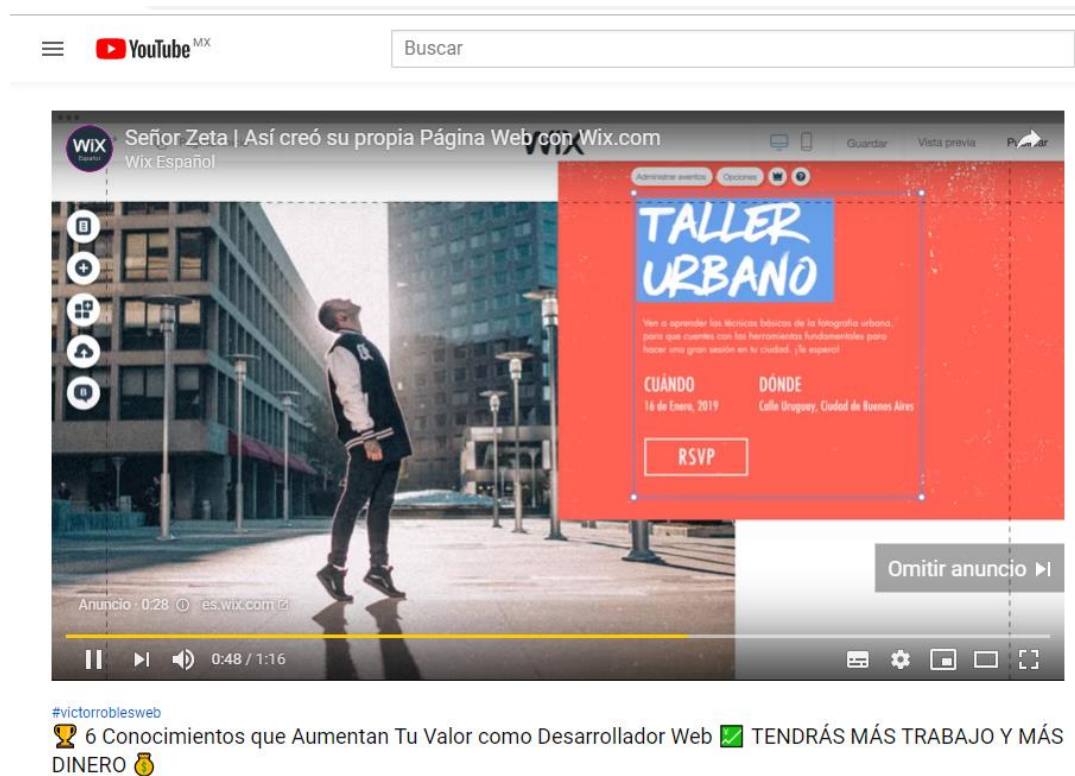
YouTube MX

Buscar

WiX Español

Señor Zeta | Así creó su propia Página Web con Wix.com

Wix Español

WiX

Guardar Vista previa Publicar

Administrar eventos Opciones

TALLER URBANO

Ven a aprender las técnicas básicas de la fotografía urbana, para que cuentes con las herramientas fundamentales para hacer una gran sesión en tu ciudad. ¡Te espero!

CUÁNDO
16 de Enero, 2019

DÓNDE
Calle Uruguay, Ciudad de Buenos Aires

RSVP

Omitir anuncio ▶|

Anuncio · 0:28 es.wix.com

0:48 / 1:16

#victorroblesweb

🏆 6 Conocimientos que Aumentan Tu Valor como Desarrollador Web ✅ TENDRÁS MÁS TRABAJO Y MÁS DINERO 💰